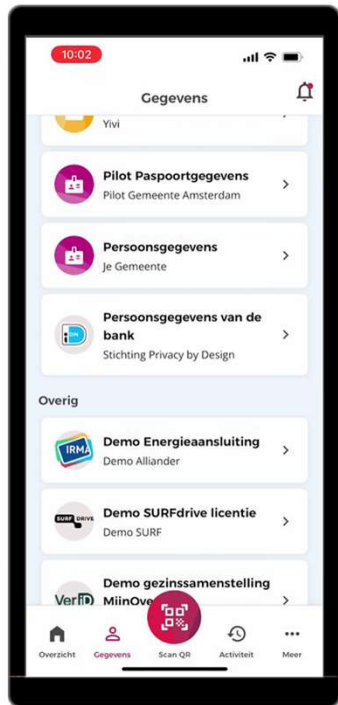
10:02

Gegevens

Yivi

Pilot Paspoortgegevens
Pilot Gemeente Amsterdam

Persoonsgegevens
Je Gemeente

Persoonsgegevens van de bank
Stichting Privacy by Design

Overig

IRMA
Demo Energieaansluiting
Demo Alliander

SURF DRIVE
Demo SURFdrive licentie
Demo SURF

VerID
Demo gezinssamenstelling
MijnOve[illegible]

Overzicht
Gegevens
Scan QR
Activiteit
Meer